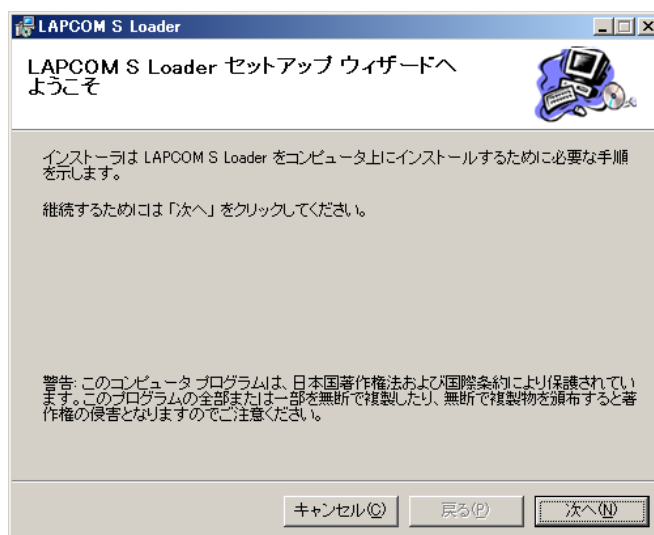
LAPCOM S Loader

LAPCOM S Loader セットアップ ウィザードへようこそ

インストーラは LAPCOM S Loader をコンピュータ上にインストールするために必要な手順を示します。

継続するためには「次へ」をクリックしてください。

警告: このコンピュータ プログラムは、日本国著作権法および国際条約により保護されています。このプログラムの全部または一部を無断で複製したり、無断で複製物を頒布すると著作権の侵害となりますのでご注意ください。

キャンセル(C)　戻る(P)　次へ(N)